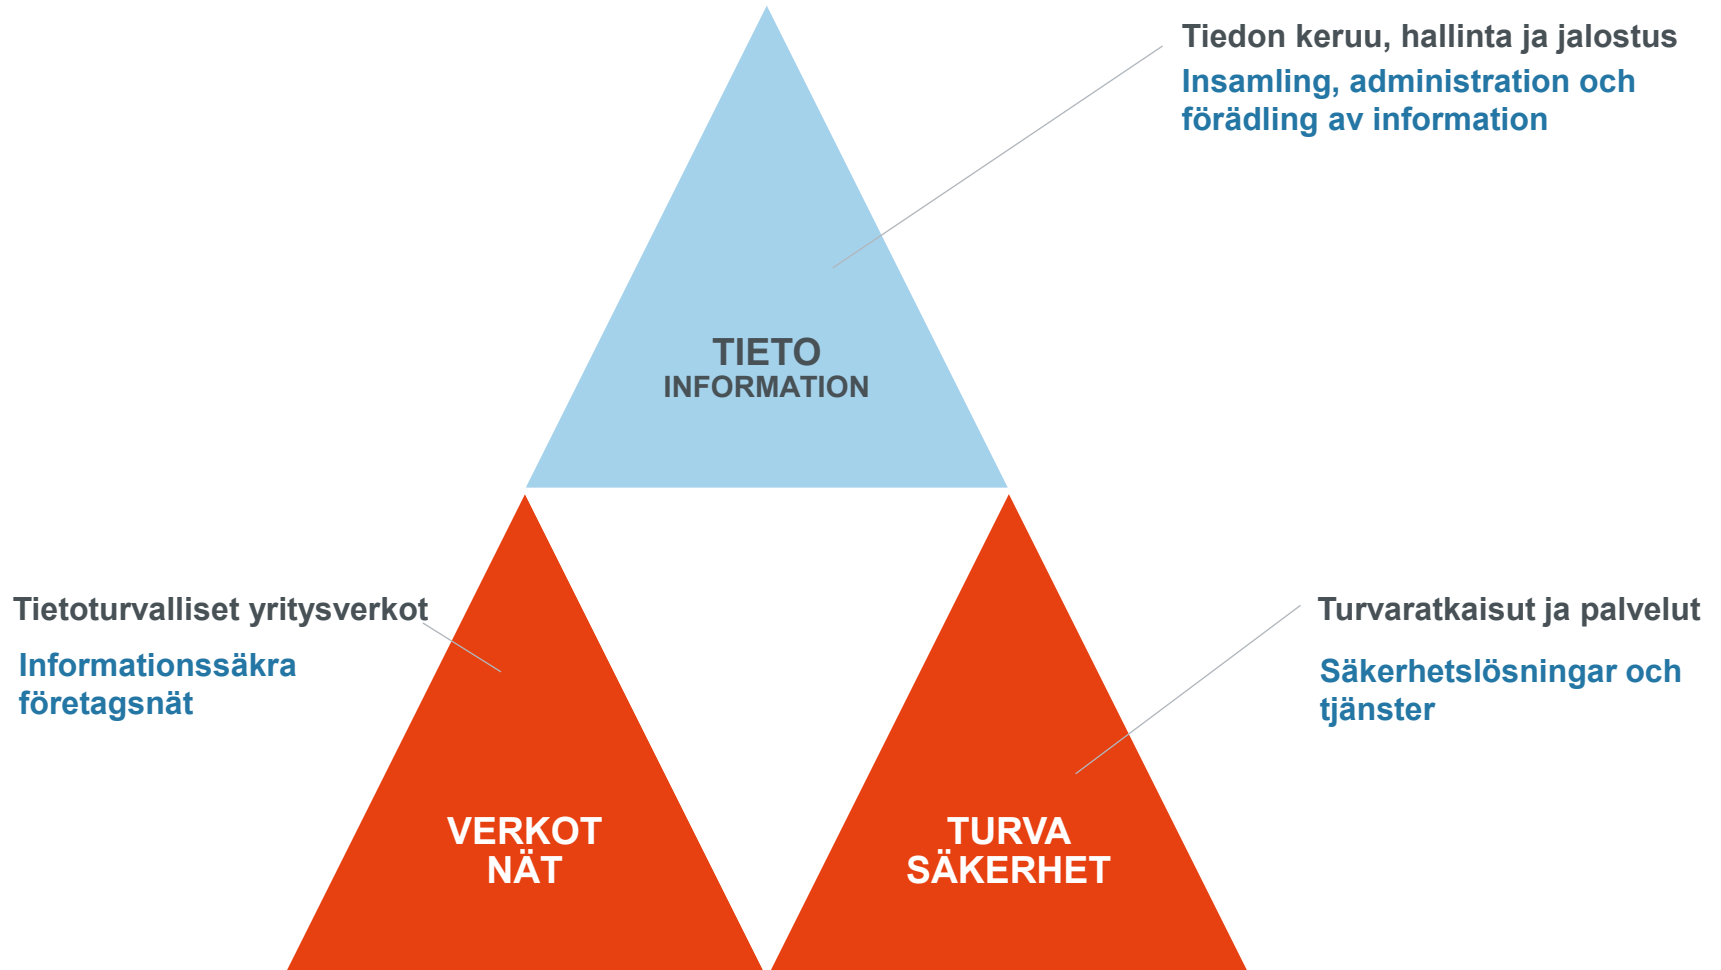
Tiedon keruu, hallinta ja jalostus
Insamling, administration och förädling av information

TIETO
INFORMATION

Tietoturvalliset yritysverkot
Informationssäkra företagsnät

VERKOT
NÄT

Turvaratkaisut ja palvelut
Säkerhetslösningar och tjänster

TURVA
SÄKERHET